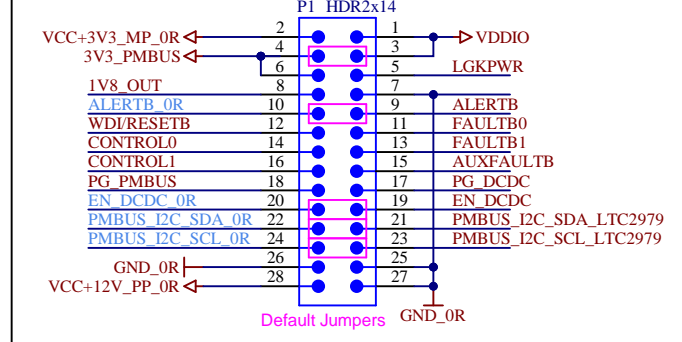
P1 HDR2x14

VCC+3V3_MP_0R
3V3_PMBUS
1V8_OUT
ALERTB_0R
WDI/RESETB
CONTROL0
CONTROL1
PG_PMBUS
EN_DCDC_0R
PMBUS_I2C_SDA_0R
PMBUS_I2C_SCL_0R
GND_0R
VCC+12V_PP_0R

| 2 | 1 |
|---|---|
| 4 | 3 |
| 6 | 5 |
| 8 | 7 |
| 10 | 9 |
| 12 | 11 |
| 14 | 13 |
| 16 | 15 |
| 18 | 17 |
| 20 | 19 |
| 22 | 21 |
| 24 | 23 |
| 26 | 25 |
| 28 | 27 |

VDDIO
LGKPWR
ALERTB
FAULTB0
FAULTB1
AUXFAULTB
PG_DCDC
EN_DCDC
PMBUS_I2C_SDA_LTC2979
PMBUS_I2C_SCL_LTC2979

Default Jumpers
GND_0R